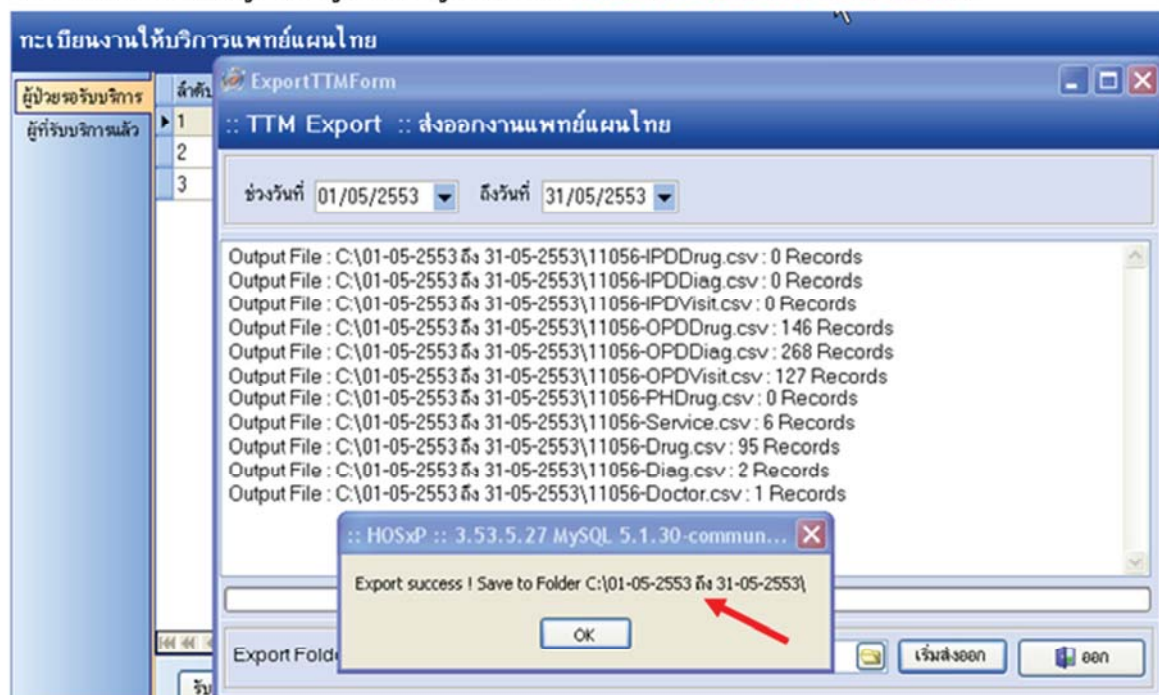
ทะเบียนงานให้บริการแพทย์แผนไทย

ผู้ป่วยรอรับบริการ
ผู้ที่รับบริการแล้ว

ลำดับ
1
2
3

ExportTTMForm

:: TTM Export :: ส่งออกงานแพทย์แผนไทย

ช่วงวันที่ 01/05/2553 ถึงวันที่ 31/05/2553

Output File : C:\01-05-2553 ถึง 31-05-2553\11056-IPDDrug.csv : 0 Records
Output File : C:\01-05-2553 ถึง 31-05-2553\11056-IPDDiag.csv : 0 Records
Output File : C:\01-05-2553 ถึง 31-05-2553\11056-IPDVisit.csv : 0 Records
Output File : C:\01-05-2553 ถึง 31-05-2553\11056-OPDDrug.csv : 146 Records
Output File : C:\01-05-2553 ถึง 31-05-2553\11056-OPDDiag.csv : 268 Records
Output File : C:\01-05-2553 ถึง 31-05-2553\11056-OPDVisit.csv : 127 Records
Output File : C:\01-05-2553 ถึง 31-05-2553\11056-PHDrug.csv : 0 Records
Output File : C:\01-05-2553 ถึง 31-05-2553\11056-Service.csv : 6 Records
Output File : C:\01-05-2553 ถึง 31-05-2553\11056-Drug.csv : 95 Records
Output File : C:\01-05-2553 ถึง 31-05-2553\11056-Diag.csv : 2 Records
Output File : C:\01-05-2553 ถึง 31-05-2553\11056-Doctor.csv : 1 Records

:: HOSxP :: 3.53.5.27 MySQL 5.1.30-commun...

Export success ! Save to Folder C:\01-05-2553 ถึง 31-05-2553\

OK

Export Folde

เริ่มส่งออก

ออก

รับ